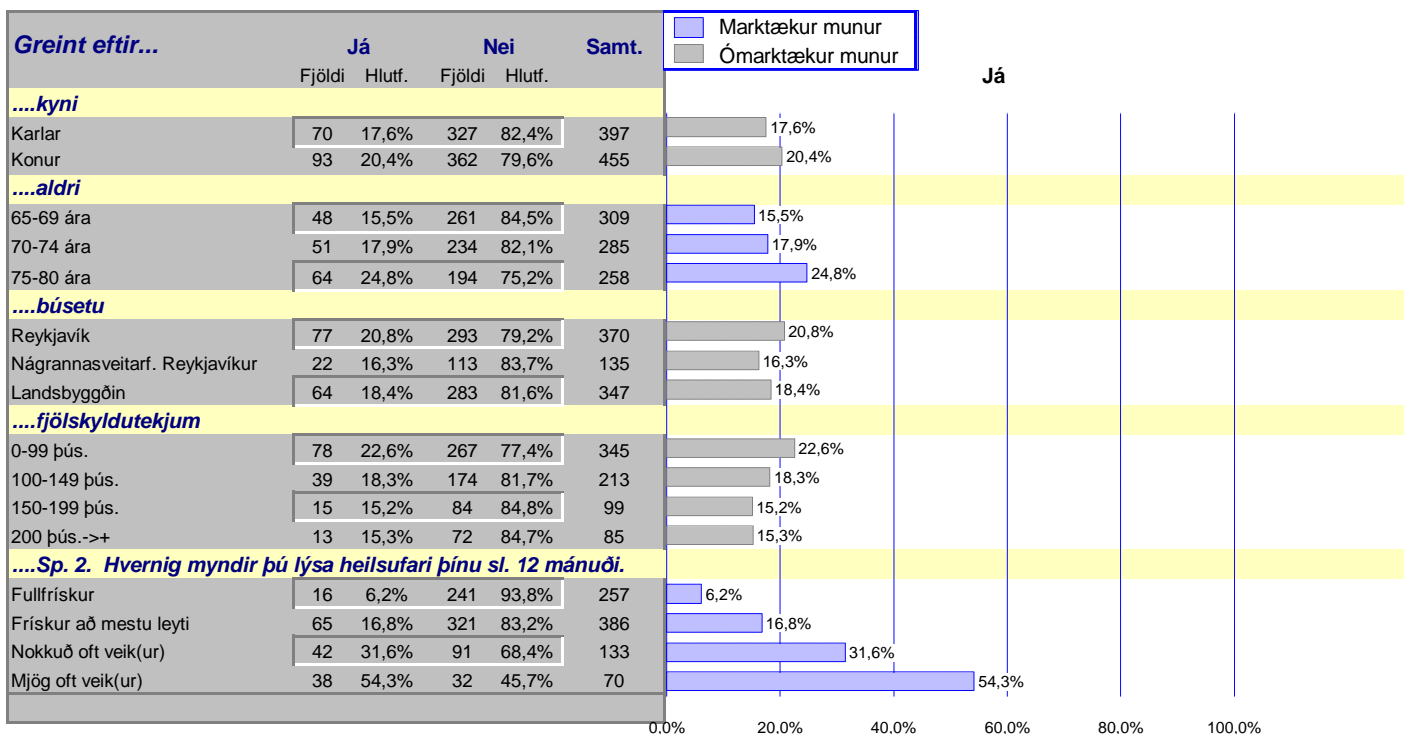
Greint eftir... | Já | | Nei | | Samt.

| | Fjöldi | Hlutf. | Fjöldi | Hlutf. | |
|---|---|---|---|---|---|
| ....kyni | | | | | |
| Karlar | 70 | 17,6% | 327 | 82,4% | 397 |
| Konur | 93 | 20,4% | 362 | 79,6% | 455 |
| ....aldri | | | | | |
| 65-69 ára | 48 | 15,5% | 261 | 84,5% | 309 |
| 70-74 ára | 51 | 17,9% | 234 | 82,1% | 285 |
| 75-80 ára | 64 | 24,8% | 194 | 75,2% | 258 |
| ....búsetu | | | | | |
| Reykjavík | 77 | 20,8% | 293 | 79,2% | 370 |
| Nágrannasveitarf. Reykjavíkur | 22 | 16,3% | 113 | 83,7% | 135 |
| Landsbyggðin | 64 | 18,4% | 283 | 81,6% | 347 |
| ....fjölskyldutekjum | | | | | |
| 0-99 þús. | 78 | 22,6% | 267 | 77,4% | 345 |
| 100-149 þús. | 39 | 18,3% | 174 | 81,7% | 213 |
| 150-199 þús. | 15 | 15,2% | 84 | 84,8% | 99 |
| 200 þús.->+ | 13 | 15,3% | 72 | 84,7% | 85 |
| ....Sp. 2. Hvernig myndir þú lýsa heilsufari þínu sl. 12 mánuði. | | | | | |
| Fullfrískur | 16 | 6,2% | 241 | 93,8% | 257 |
| Frískur að mestu leyti | 65 | 16,8% | 321 | 83,2% | 386 |
| Nokkuð oft veik(ur) | 42 | 31,6% | 91 | 68,4% | 133 |
| Mjög oft veik(ur) | 38 | 54,3% | 32 | 45,7% | 70 |

Marktækur munur
Ómarktækur munur

Já

17,6%
20,4%
15,5%
17,9%
24,8%
20,8%
16,3%
18,4%
22,6%
18,3%
15,2%
15,3%
6,2%
16,8%
31,6%
54,3%

0.0% 20.0% 40.0% 60.0% 80.0% 100.0%